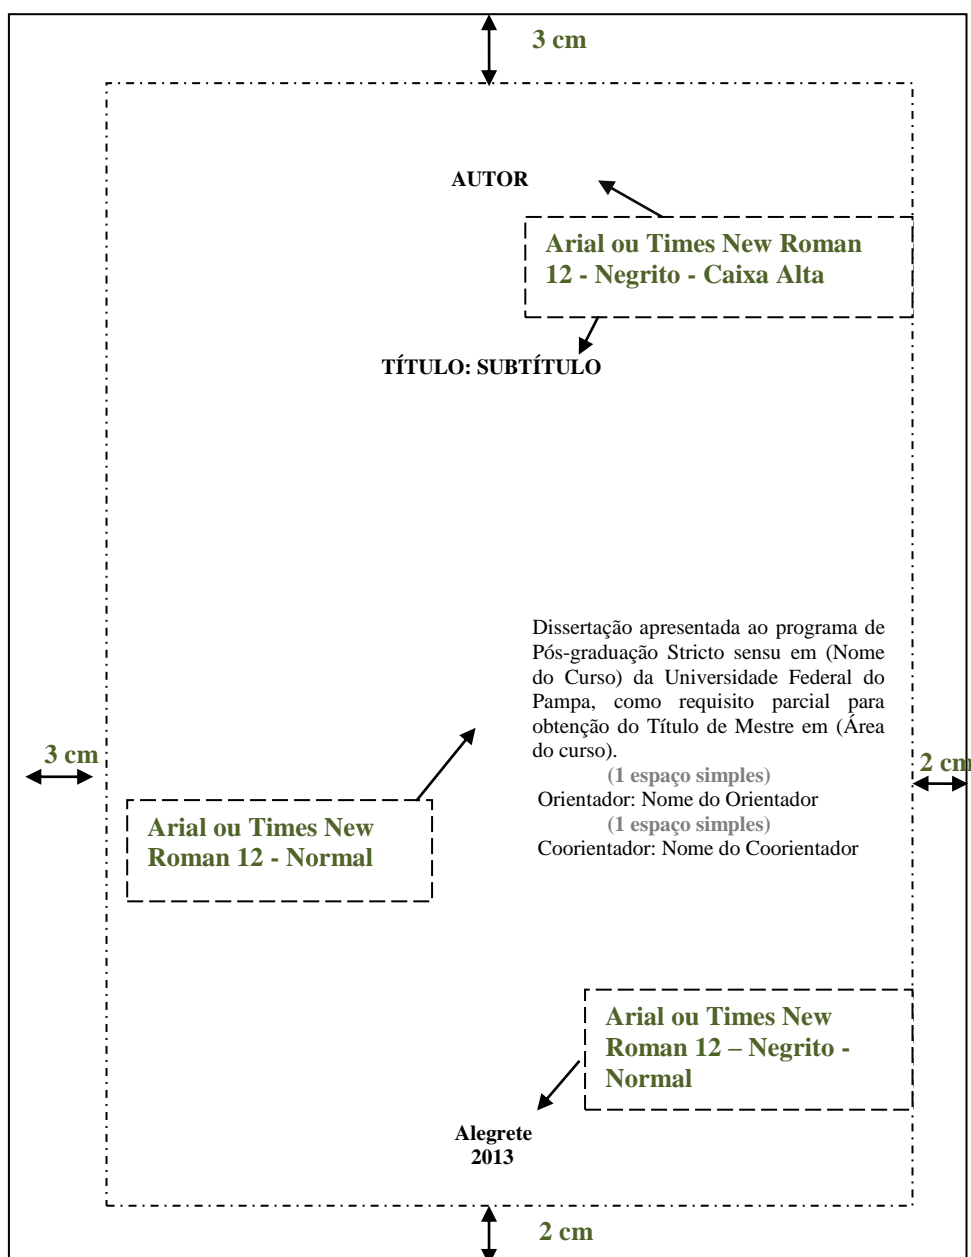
3 cm

AUTOR

Arial ou Times New Roman 12 - Negrito - Caixa Alta

TÍTULO: SUBTÍTULO

Dissertação apresentada ao programa de Pós-graduação Stricto sensu em (Nome do Curso) da Universidade Federal do Pampa, como requisito parcial para obtenção do Título de Mestre em (Área do curso).

(1 espaço simples)
Orientador: Nome do Orientador
(1 espaço simples)
Coorientador: Nome do Coorientador

3 cm

2 cm

Arial ou Times New Roman 12 - Normal

Arial ou Times New Roman 12 – Negrito - Normal

Alegrete
2013

2 cm